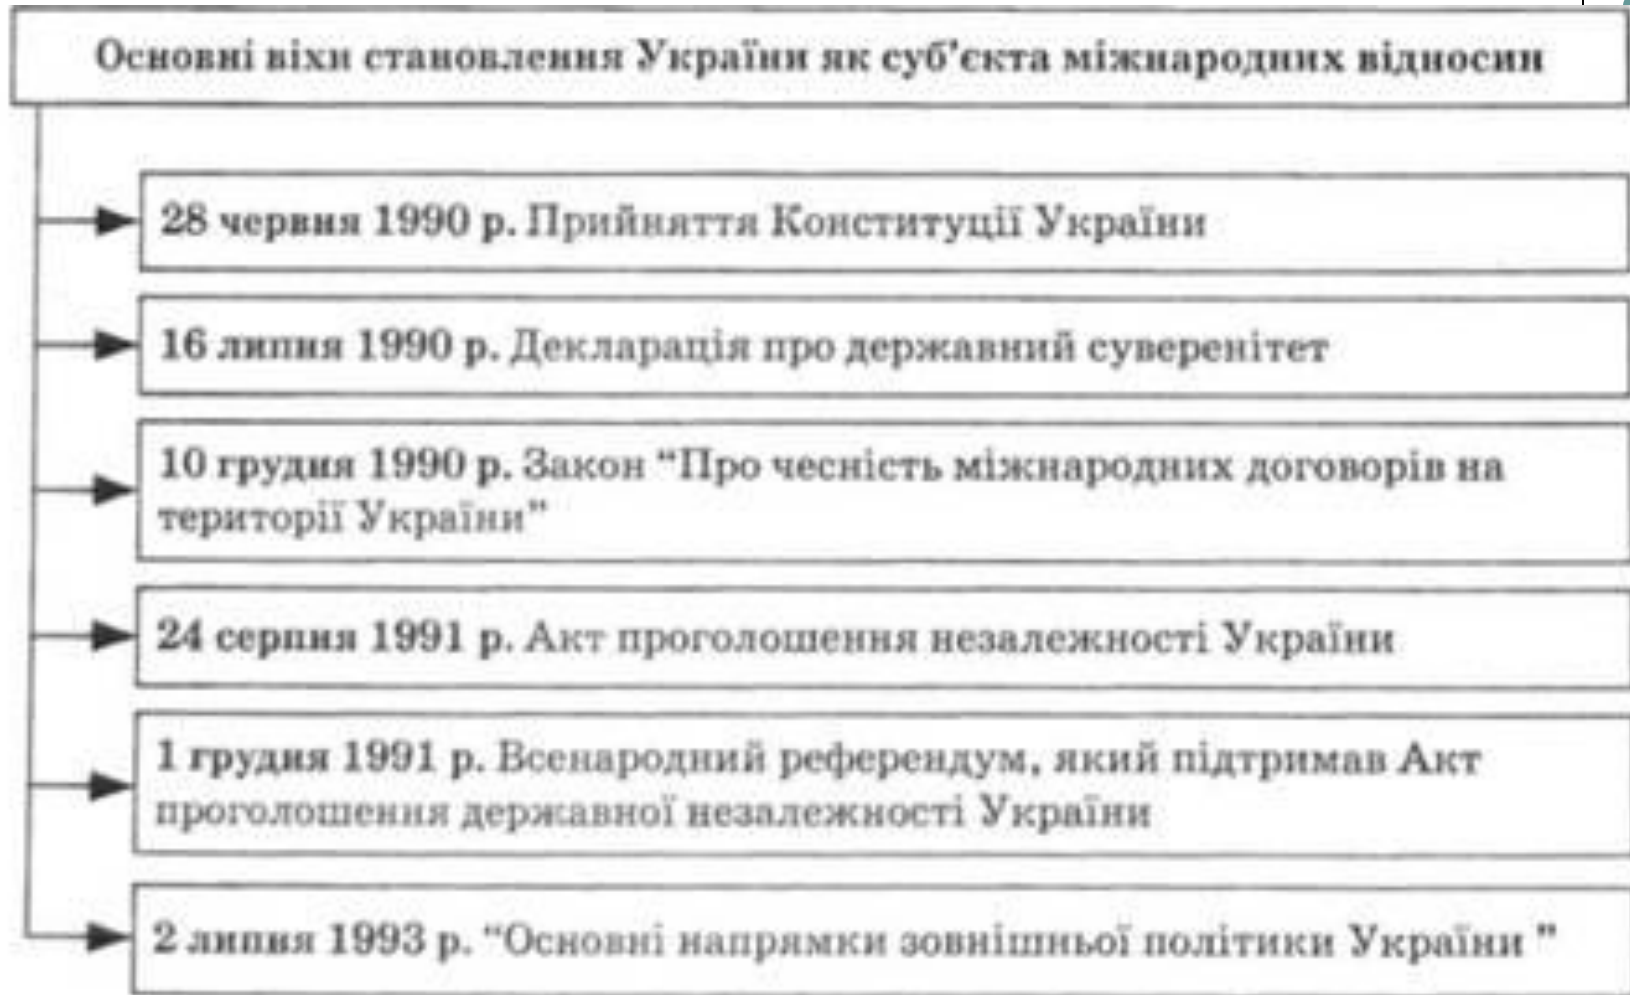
Основні віхи становлення України як суб'єкта міжнародних відносин

28 червня 1990 р. Прийняття Конституції України

16 липня 1990 р. Декларація про державний суверенітет

10 грудня 1990 р. Закон "Про чесність міжнародних договорів на території України"

24 серпня 1991 р. Акт проголошення незалежності України

1 грудня 1991 р. Всенародний референдум, який підтримав Акт проголошення державної незалежності України

2 липня 1993 р. "Основні напрямки зовнішньої політики України "